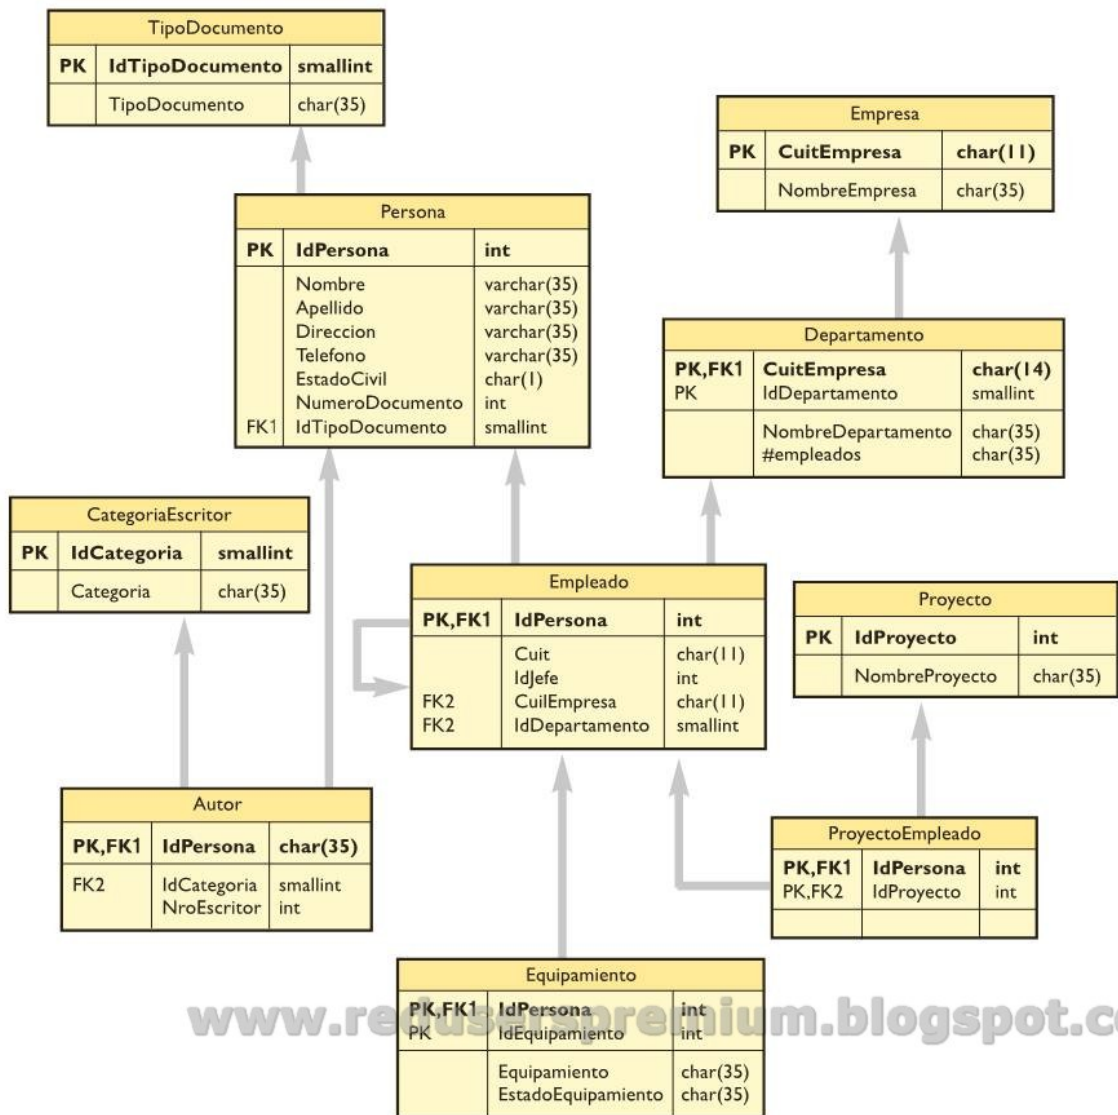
TipoDocumento

| PK | IdTipoDocumento | smallint |
|---|---|---|
| | TipoDocumento | char(35) |

Empresa

| PK | CuitEmpresa | char(11) |
|---|---|---|
| | NombreEmpresa | char(35) |

Persona

| PK | IdPersona | int |
|---|---|---|
| | Nombre | varchar(35) |
| | Apellido | varchar(35) |
| | Direccion | varchar(35) |
| | Telefono | varchar(35) |
| | EstadoCivil | char(1) |
| | NumeroDocumento | int |
| FK1 | IdTipoDocumento | smallint |

Departamento

| PK,FK1 | CuitEmpresa | char(14) |
|---|---|---|
| PK | IdDepartamento | smallint |
| | NombreDepartamento | char(35) |
| | #empleados | char(35) |

CategoriaEscritor

| PK | IdCategoria | smallint |
|---|---|---|
| | Categoria | char(35) |

Empleado

| PK,FK1 | IdPersona | int |
|---|---|---|
| | Cuit | char(11) |
| | IdJefe | int |
| FK2 | CuilEmpresa | char(11) |
| FK2 | IdDepartamento | smallint |

Proyecto

| PK | IdProyecto | int |
|---|---|---|
| | NombreProyecto | char(35) |

Autor

| PK,FK1 | IdPersona | char(35) |
|---|---|---|
| FK2 | IdCategoria | smallint |
| | NroEscritor | int |

ProyectoEmpleado

| PK,FK1 | IdPersona | int |
|---|---|---|
| PK,FK2 | IdProyecto | int |

Equipamiento

| PK,FK1 | IdPersona | int |
|---|---|---|
| PK | IdEquipamiento | int |
| | Equipamiento | char(35) |
| | EstadoEquipamiento | char(35) |

www.redusers premium.blogspot.c